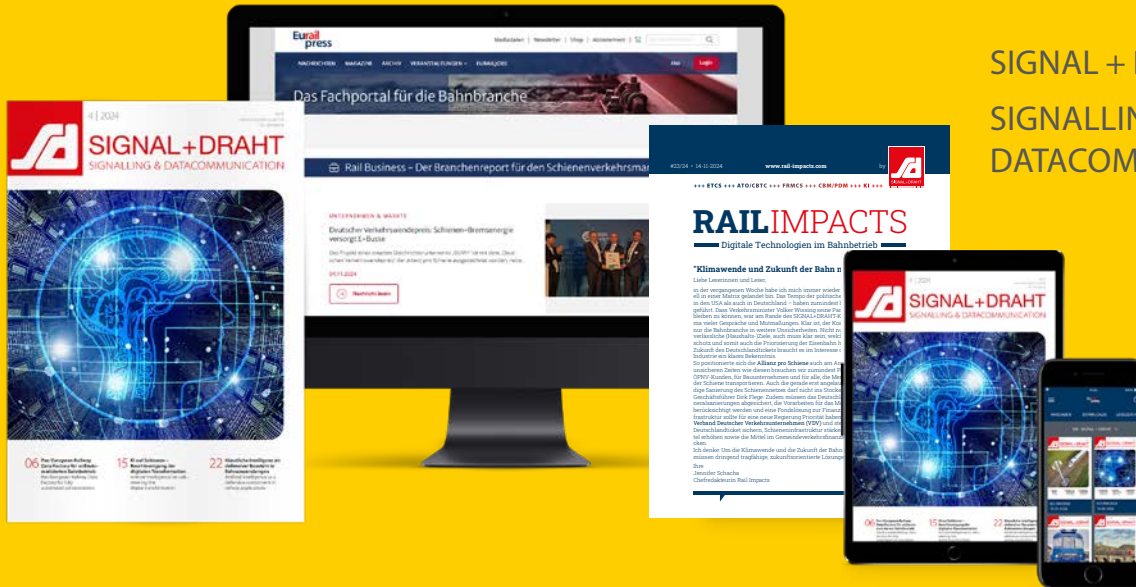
SIGNAL + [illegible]

SIGNALLIN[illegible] DATACOM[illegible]

Eurail press

Mediadaten | Newsletter | Shop | Abonnement

NACHRICHTEN MAGAZINE ARCHIV VERANSTALTUNGEN EURAILJOBS

Login

Das Fachportal für die Bahnbranche

Rail Business – Der Branchenreport für den Schienenverkehrsma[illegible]

UNTERNEHMEN & MÄRKTE

Deutscher Verkehrswendepreis: Schienen-Bremsenergie versorgt E-Busse

Nachricht lesen

4 | 2024

SIGNAL+DRAHT

SIGNALLING & DATACOMMUNICATION

06 Das European Railway Data Factory für vollautomatisierten Bahnbetrieb

15 KI soll Schienen-Beschleunigung der digitalen Transformation

22 Künstliche Intelligenz als defensiver Baustein in Bahnanwendungen

#23/24 • 14-11-2024

www.rail-impacts.com

+++ ETCS +++ ATO/CBTC +++ FRMCS +++ CBM/PDM +++ KI +++

RAILIMPACTS

Digitale Technologien im Bahnbetrieb

"Klimawende und Zukunft der Bahn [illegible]

Liebe Leserinnen und Leser,

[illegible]

So positionierte sich die Allianz pro Schiene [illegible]

Verband Deutscher Verkehrsunternehmen (VDV) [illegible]

Ihre
Jennifer Schacha
Chefredakteurin Rail Impacts

4 | 2024

SIGNAL+DRAHT

SIGNALLING & DATACOMMUNICATION